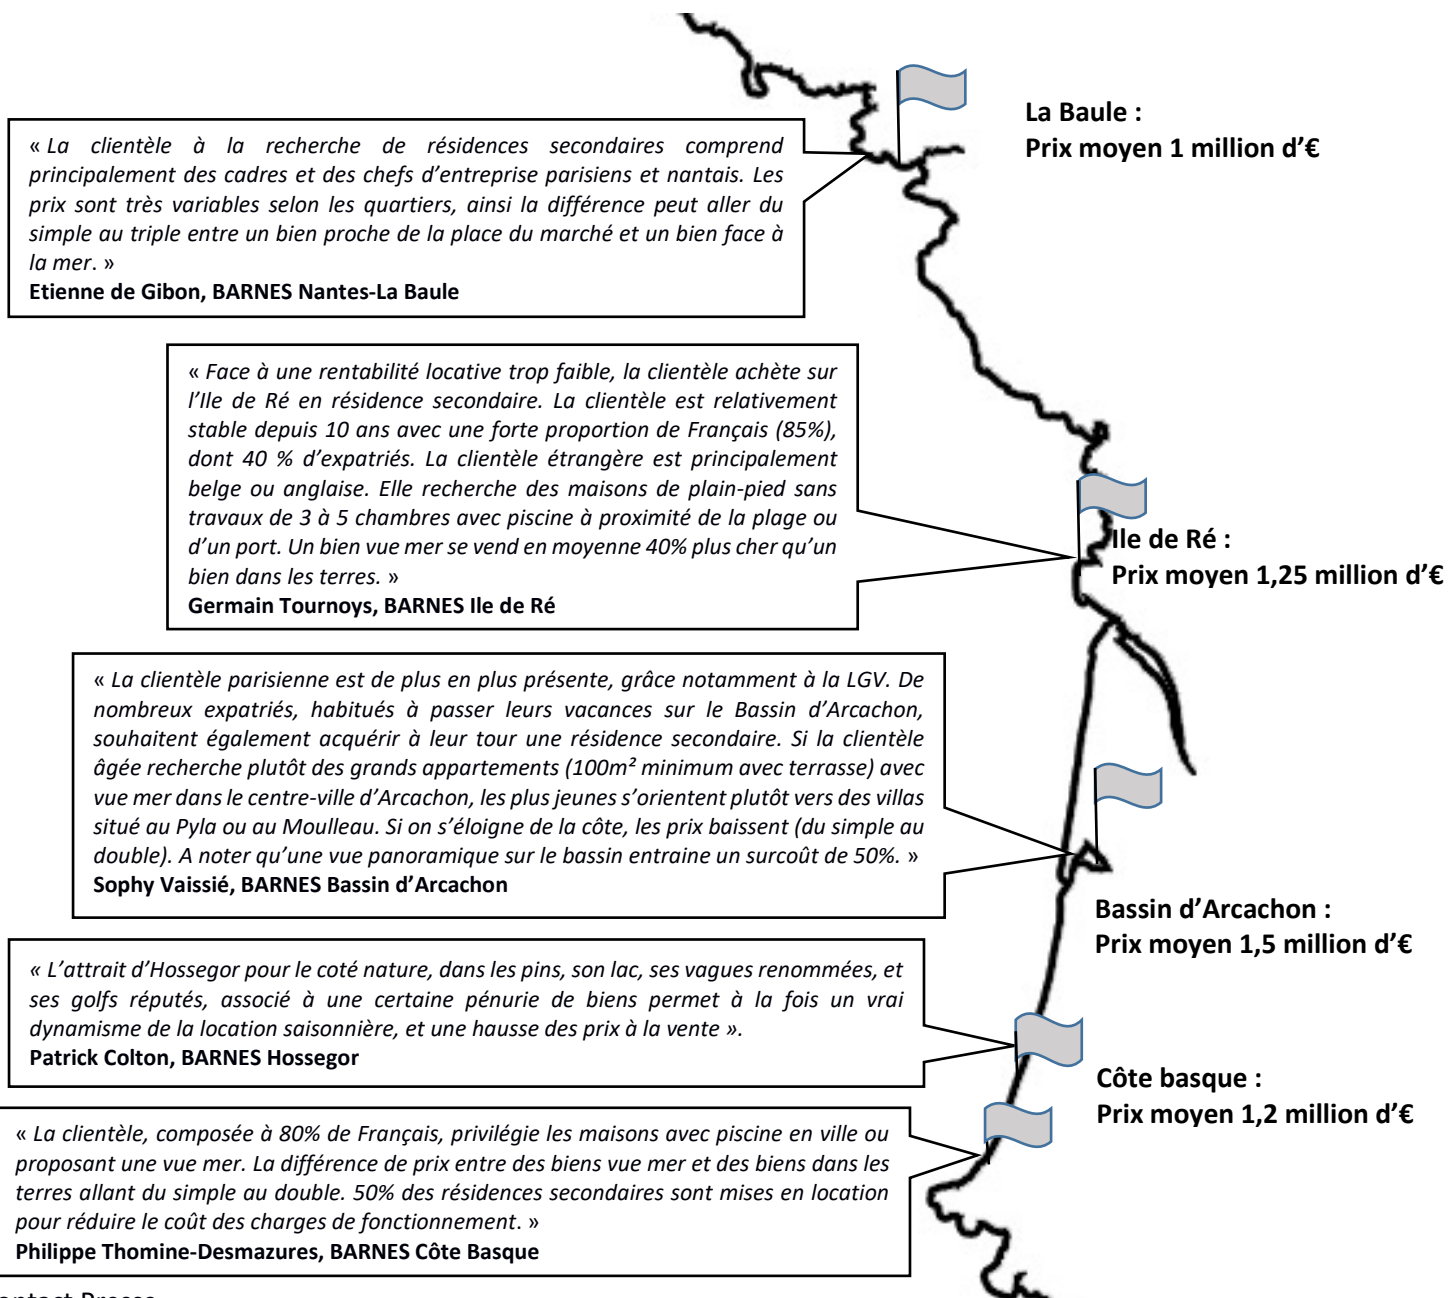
« La clientèle à la recherche de résidences secondaires comprend principalement des cadres et des chefs d'entreprise parisiens et nantais. Les prix sont très variables selon les quartiers, ainsi la différence peut aller du simple au triple entre un bien proche de la place du marché et un bien face à la mer. »
Etienne de Gibon, BARNES Nantes-La Baule

La Baule :
Prix moyen 1 million d'€

« Face à une rentabilité locative trop faible, la clientèle achète sur l'Ile de Ré en résidence secondaire. La clientèle est relativement stable depuis 10 ans avec une forte proportion de Français (85%), dont 40 % d'expatriés. La clientèle étrangère est principalement belge ou anglaise. Elle recherche des maisons de plain-pied sans travaux de 3 à 5 chambres avec piscine à proximité de la plage ou d'un port. Un bien vue mer se vend en moyenne 40% plus cher qu'un bien dans les terres. »
Germain Tournoys, BARNES Ile de Ré

Ile de Ré :
Prix moyen 1,25 million d'€

« La clientèle parisienne est de plus en plus présente, grâce notamment à la LGV. De nombreux expatriés, habitués à passer leurs vacances sur le Bassin d'Arcachon, souhaitent également acquérir à leur tour une résidence secondaire. Si la clientèle âgée recherche plutôt des grands appartements (100m² minimum avec terrasse) avec vue mer dans le centre-ville d'Arcachon, les plus jeunes s'orientent plutôt vers des villas situé au Pyla ou au Moulleau. Si on s'éloigne de la côte, les prix baissent (du simple au double). A noter qu'une vue panoramique sur le bassin entraine un surcoût de 50%. »
Sophy Vaissié, BARNES Bassin d'Arcachon

Bassin d'Arcachon :
Prix moyen 1,5 million d'€

« L'attrait d'Hossegor pour le coté nature, dans les pins, son lac, ses vagues renommées, et ses golfs réputés, associé à une certaine pénurie de biens permet à la fois un vrai dynamisme de la location saisonnière, et une hausse des prix à la vente ».
Patrick Colton, BARNES Hossegor

Côte basque :
Prix moyen 1,2 million d'€

« La clientèle, composée à 80% de Français, privilégie les maisons avec piscine en ville ou proposant une vue mer. La différence de prix entre des biens vue mer et des biens dans les terres allant du simple au double. 50% des résidences secondaires sont mises en location pour réduire le coût des charges de fonctionnement. »
Philippe Thomine-Desmazures, BARNES Côte Basque

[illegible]ntact Presse